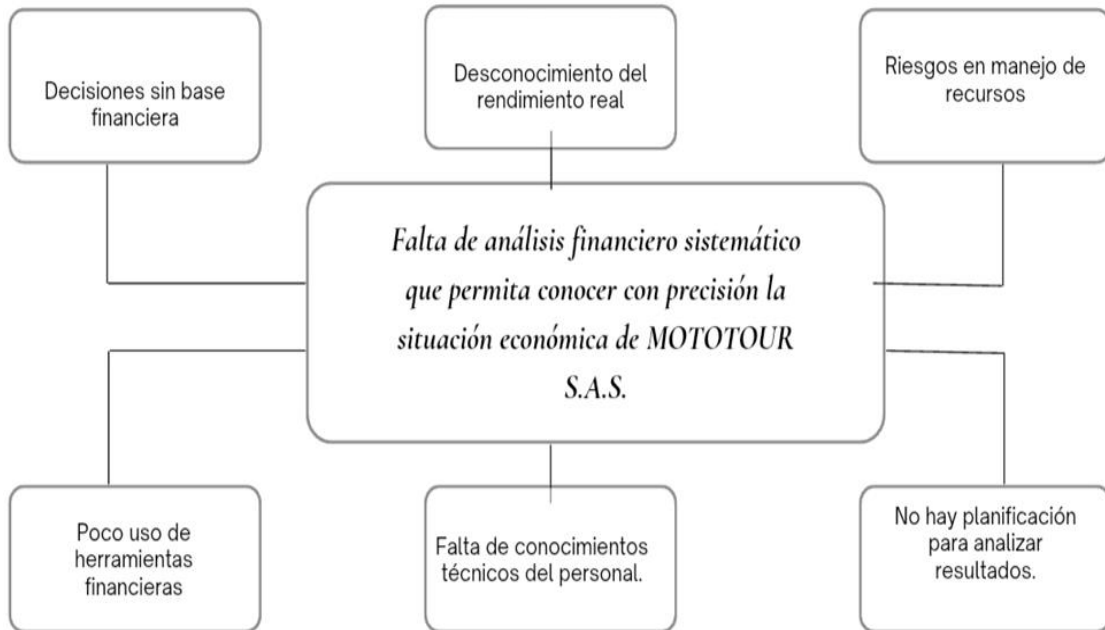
Decisiones sin base financiera

Desconocimiento del rendimiento real

Riesgos en manejo de recursos

Falta de análisis financiero sistemático que permita conocer con precisión la situación económica de MOTOTOUR S.A.S.

Poco uso de herramientas financieras

Falta de conocimientos técnicos del personal.

No hay planificación para analizar resultados.